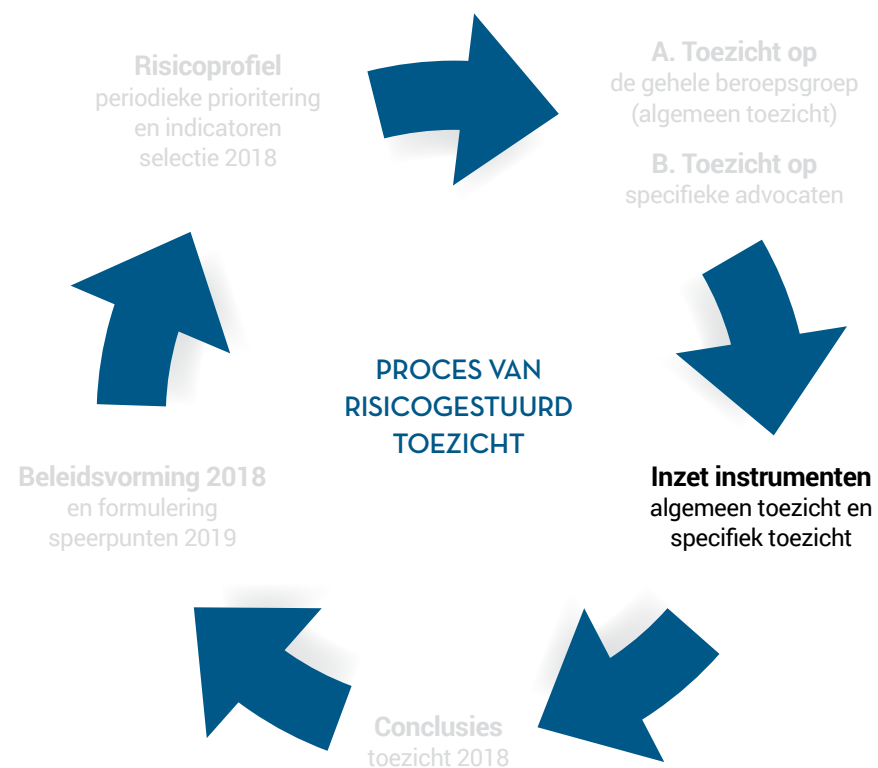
PROCES VAN RISICOGESTUURD TOEZICHT

A. Toezicht op
de gehele beroepsgroep
(algemeen toezicht)

B. Toezicht op
specifieke advocaten

Inzet instrumenten
algemeen toezicht en
specifiek toezicht

Conclusies
toezicht 2018

Beleidsvorming 2018
en formulering
speerpunten 2019

Risicoprofiel
periodieke prioritering
en indicatoren
selectie 2018